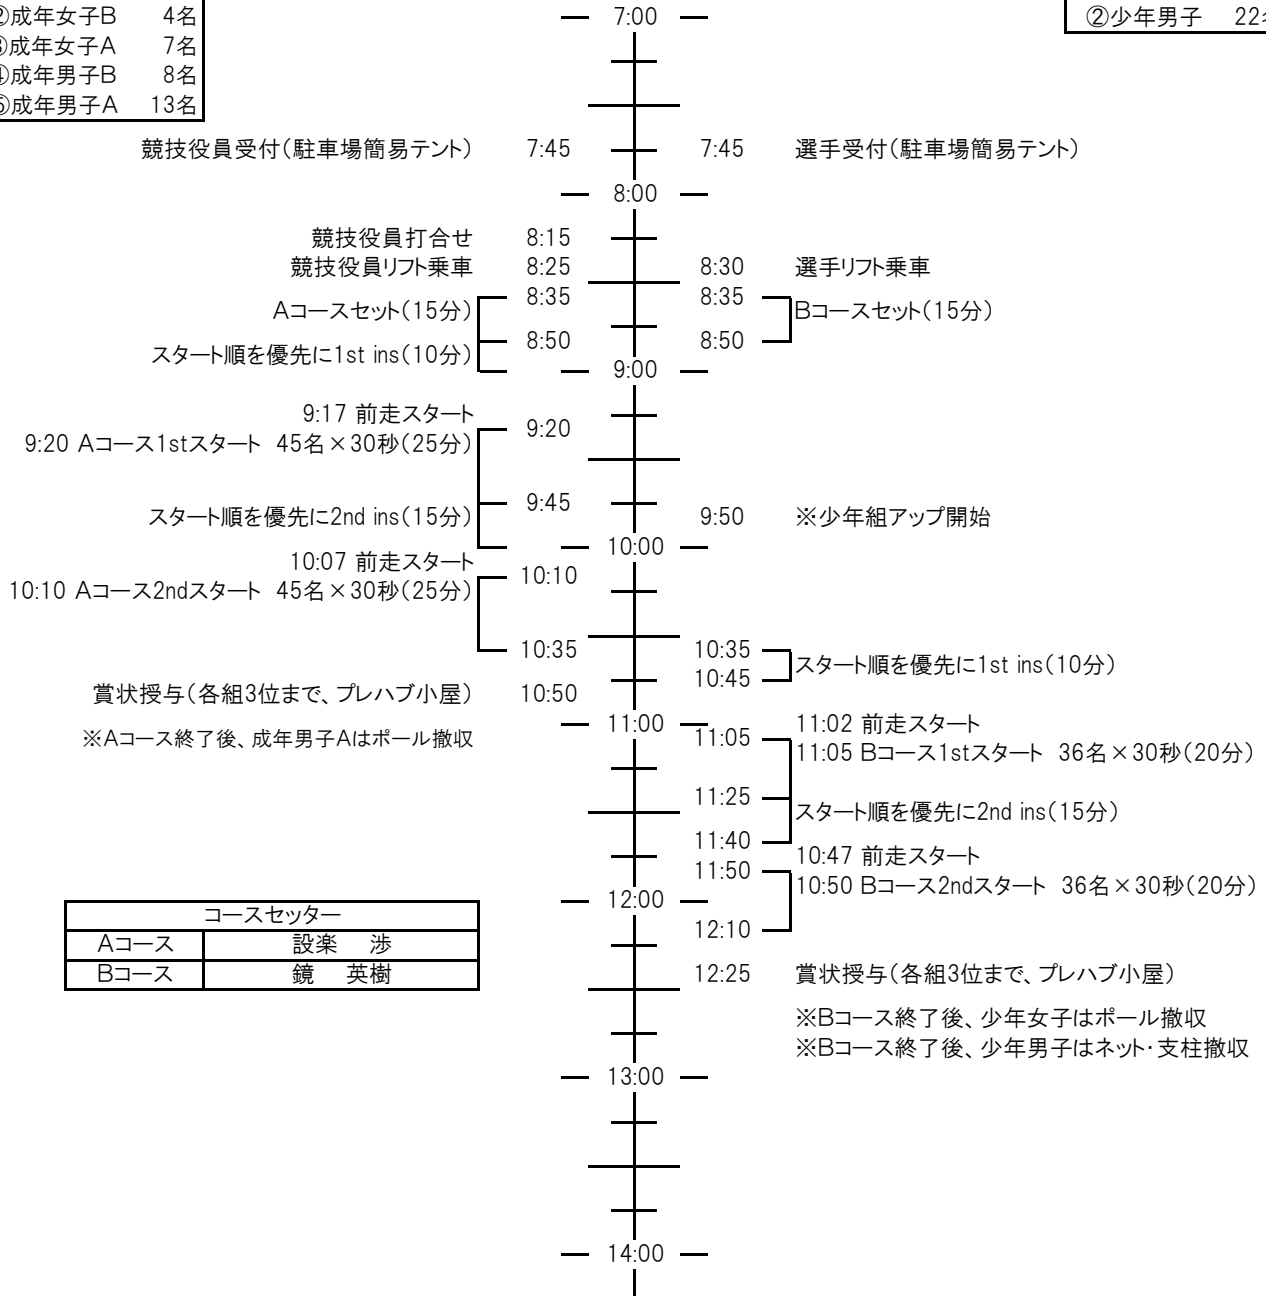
②成年女子B　4名
③成年女子A　7名
④成年男子B　8名
⑤成年男子A　13名

②少年男子　22名

7:00

競技役員受付(駐車場簡易テント)　7:45　7:45　選手受付(駐車場簡易テント)

8:00

競技役員打合せ　8:15
競技役員リフト乗車　8:25　8:30　選手リフト乗車
Aコースセット(15分)　8:35　8:35　Bコースセット(15分)
スタート順を優先に1st ins(10分)　8:50　8:50

9:00

9:17 前走スタート
9:20 Aコース1stスタート　45名×30秒(25分)　9:20

スタート順を優先に2nd ins(15分)　9:45　9:50　※少年組アップ開始

10:00

10:07 前走スタート
10:10 Aコース2ndスタート　45名×30秒(25分)　10:10

10:35　10:35
10:45　スタート順を優先に1st ins(10分)
賞状授与(各組3位まで、プレハブ小屋)　10:50

11:00
※Aコース終了後、成年男子Aはポール撤収
11:05　11:02 前走スタート
11:05 Bコース1stスタート　36名×30秒(20分)
11:25　スタート順を優先に2nd ins(15分)
11:40
10:47 前走スタート
11:50　10:50 Bコース2ndスタート　36名×30秒(20分)

12:00
12:10

| コースセッター | |
|---|---|
| Aコース | 設楽　渉 |
| Bコース | 鏡　英樹 |

12:25　賞状授与(各組3位まで、プレハブ小屋)

※Bコース終了後、少年女子はポール撤収
※Bコース終了後、少年男子はネット･支柱撤収

13:00

14:00